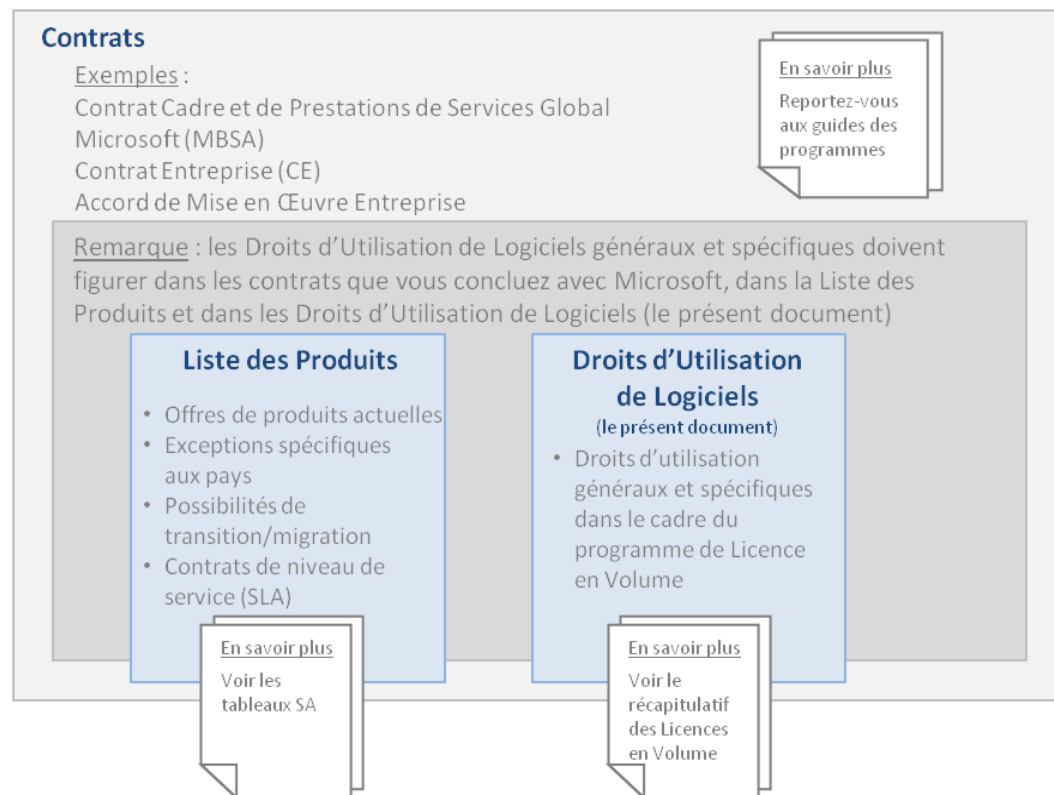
Contrats

Exemples :
Contrat Cadre et de Prestations de Services Global Microsoft (MBSA)
Contrat Entreprise (CE)
Accord de Mise en Œuvre Entreprise

En savoir plus
Reportez-vous aux guides des programmes

Remarque : les Droits d'Utilisation de Logiciels généraux et spécifiques doivent figurer dans les contrats que vous concluez avec Microsoft, dans la Liste des Produits et dans les Droits d'Utilisation de Logiciels (le présent document)

Liste des Produits

• Offres de produits actuelles
• Exceptions spécifiques aux pays
• Possibilités de transition/migration
• Contrats de niveau de service (SLA)

En savoir plus
Voir les tableaux SA

Droits d'Utilisation de Logiciels
(le présent document)

• Droits d'utilisation généraux et spécifiques dans le cadre du programme de Licence en Volume

En savoir plus
Voir le récapitulatif des Licences en Volume